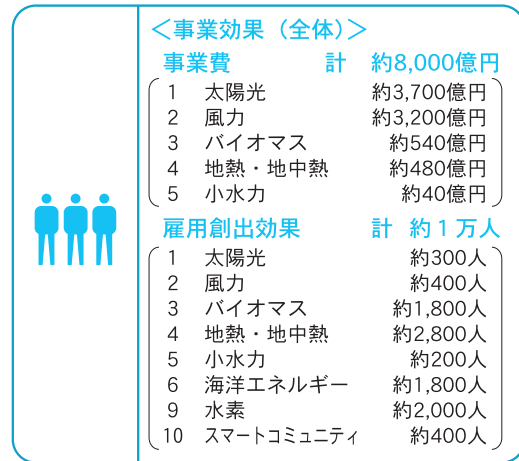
＜事業効果（全体）＞

事業費　計　約8,000億円

| | | |
|---|---|---|
| 1 | 太陽光 | 約3,700億円 |
| 2 | 風力 | 約3,200億円 |
| 3 | バイオマス | 約540億円 |
| 4 | 地熱・地中熱 | 約480億円 |
| 5 | 小水力 | 約40億円 |

雇用創出効果　計　約１万人

| | | |
|---|---|---|
| 1 | 太陽光 | 約300人 |
| 2 | 風力 | 約400人 |
| 3 | バイオマス | 約1,800人 |
| 4 | 地熱・地中熱 | 約2,800人 |
| 5 | 小水力 | 約200人 |
| 6 | 海洋エネルギー | 約1,800人 |
| 9 | 水素 | 約2,000人 |
| 10 | スマートコミュニティ | 約400人 |